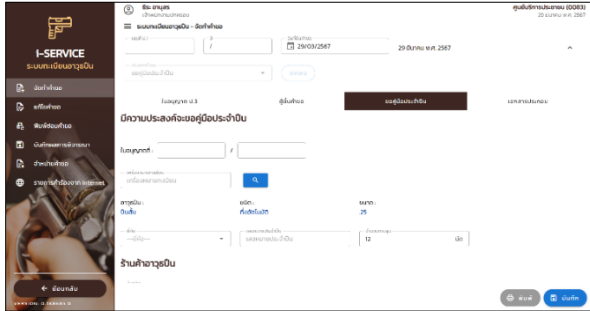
I-SERVICE
ระบบทะเบียนอาวุธปืน

จัดทำคำขอ
แก้ไขคำขอ
พิมพ์ซ้อนคำขอ
บันทึกผลการพิจารณา
จำหน่ายคำขอ
รายการที่มาจาก Internet

ย้อนกลับ
VERSION: 0.1.RA#45.0

ชื่อ: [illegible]
เจ้าพนักงานปกครอง
ระบบทะเบียนอาวุธปืน - จัดทำคำขอ

ศูนย์บริการประชาชน (0083)
29 มีนาคม พ.ศ. 2567

/
29/03/2567
29 มีนาคม พ.ศ. 2567

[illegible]

ใบอนุญาต ป.3
ผู้ยื่นคำขอ
ผลผู้มีประจำปืน
เอกสารประกอบ

มีความประสงค์จะขอคู่มือประจำปืน

ใบอนุญาตที่ *
/
เครื่องหมายทะเบียน

อาวุธปืน :
ปืนสั้น
ชนิด :
กึ่งอัตโนมัติ
ขนาด :
.25

--ยี่ห้อ--
เลขหมายประจำปืน
12
นัด

ร้านค้าอาวุธปืน

พิมพ์
บันทึก